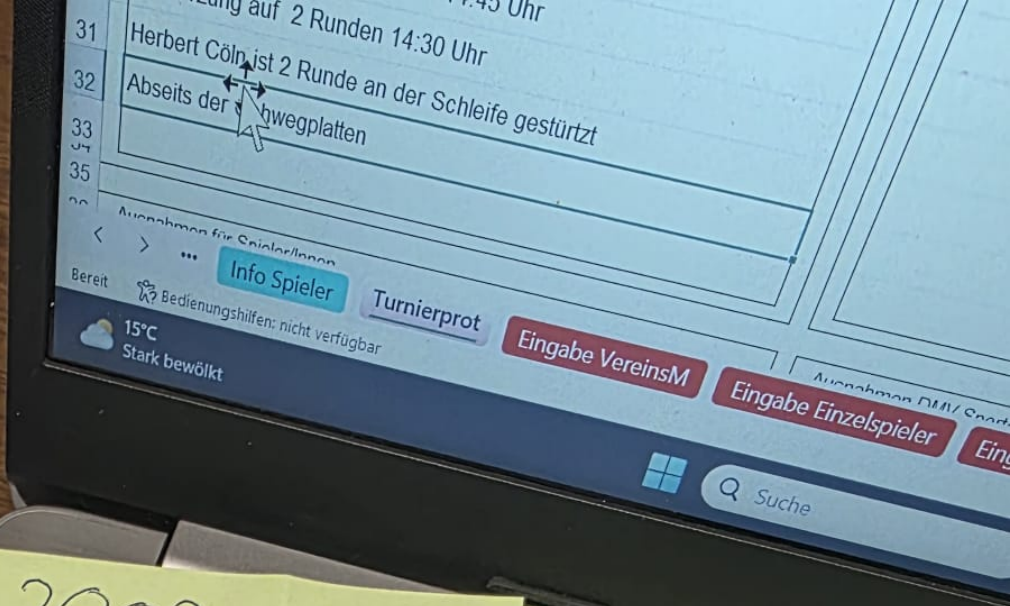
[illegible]:45 Uhr
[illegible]ung auf 2 Runden 14:30 Uhr
31 Herbert Cöln ist 2 Runde an der Schleife gestürtzt
32 Abseits der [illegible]hwegplatten
33
35
Ausnahmen für Spieler/Innen
< > ... Info Spieler Turnierprot Eingabe VereinsM Eingabe Einzelspieler Ein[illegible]
Bereit Bedienungshilfen: nicht verfügbar
Ausnahmen DMV Sport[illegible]
15°C
Stark bewölkt
Suche